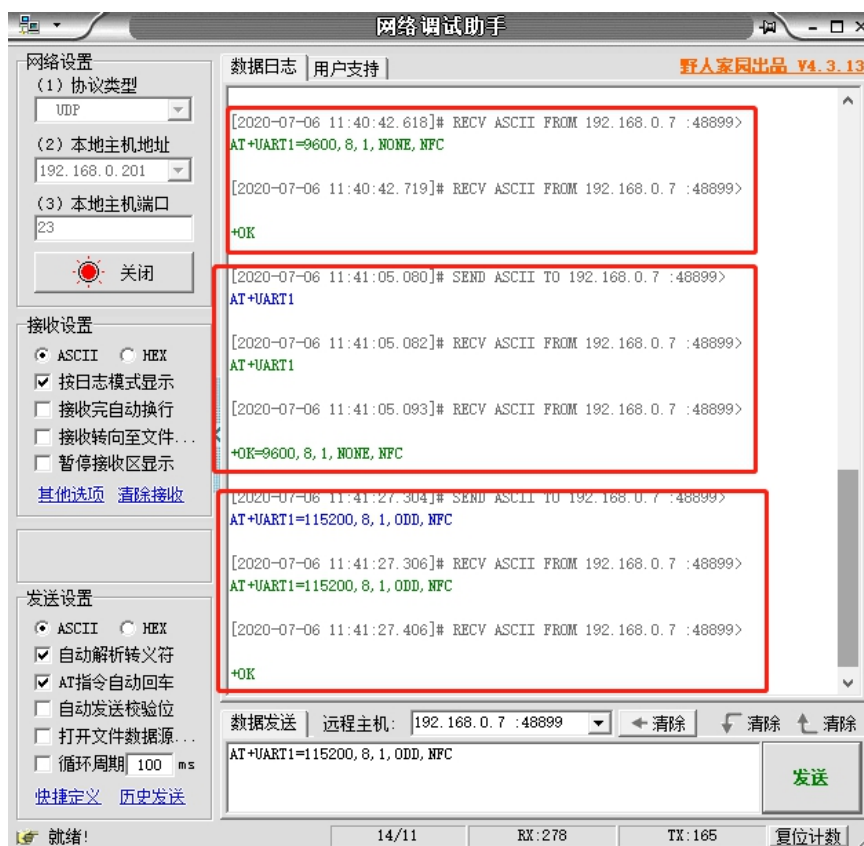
网络调试助手

网络设置
(1) 协议类型
UDP
(2) 本地主机地址
192.168.0.201
(3) 本地主机端口
23
关闭

接收设置
ASCII HEX
按日志模式显示
接收完自动换行
接收转向至文件...
暂停接收区显示
其他选项 清除接收

发送设置
ASCII HEX
自动解析转义符
AT指令自动回车
自动发送校验位
打开文件数据源...
循环周期 100 ms
快捷定义 历史发送

数据日志 | 用户支持 | 野人家园出品 V4.3.13

[2020-07-06 11:40:42.618]# RECV ASCII FROM 192.168.0.7 :48899>
AT+UART1=9600,8,1,NONE,NFC

[2020-07-06 11:40:42.719]# RECV ASCII FROM 192.168.0.7 :48899>

+OK

[2020-07-06 11:41:05.080]# SEND ASCII TO 192.168.0.7 :48899>
AT+UART1

[2020-07-06 11:41:05.082]# RECV ASCII FROM 192.168.0.7 :48899>
AT+UART1

[2020-07-06 11:41:05.093]# RECV ASCII FROM 192.168.0.7 :48899>

+OK=9600,8,1,NONE,NFC

[2020-07-06 11:41:27.304]# SEND ASCII TO 192.168.0.7 :48899>
AT+UART1=115200,8,1,ODD,NFC

[2020-07-06 11:41:27.306]# RECV ASCII FROM 192.168.0.7 :48899>
AT+UART1=115200,8,1,ODD,NFC

[2020-07-06 11:41:27.406]# RECV ASCII FROM 192.168.0.7 :48899>

+OK

数据发送 | 远程主机: 192.168.0.7 :48899 ← 清除 清除 清除
AT+UART1=115200,8,1,ODD,NFC
发送

就绪! 14/11 RX:278 TX:165 复位计数